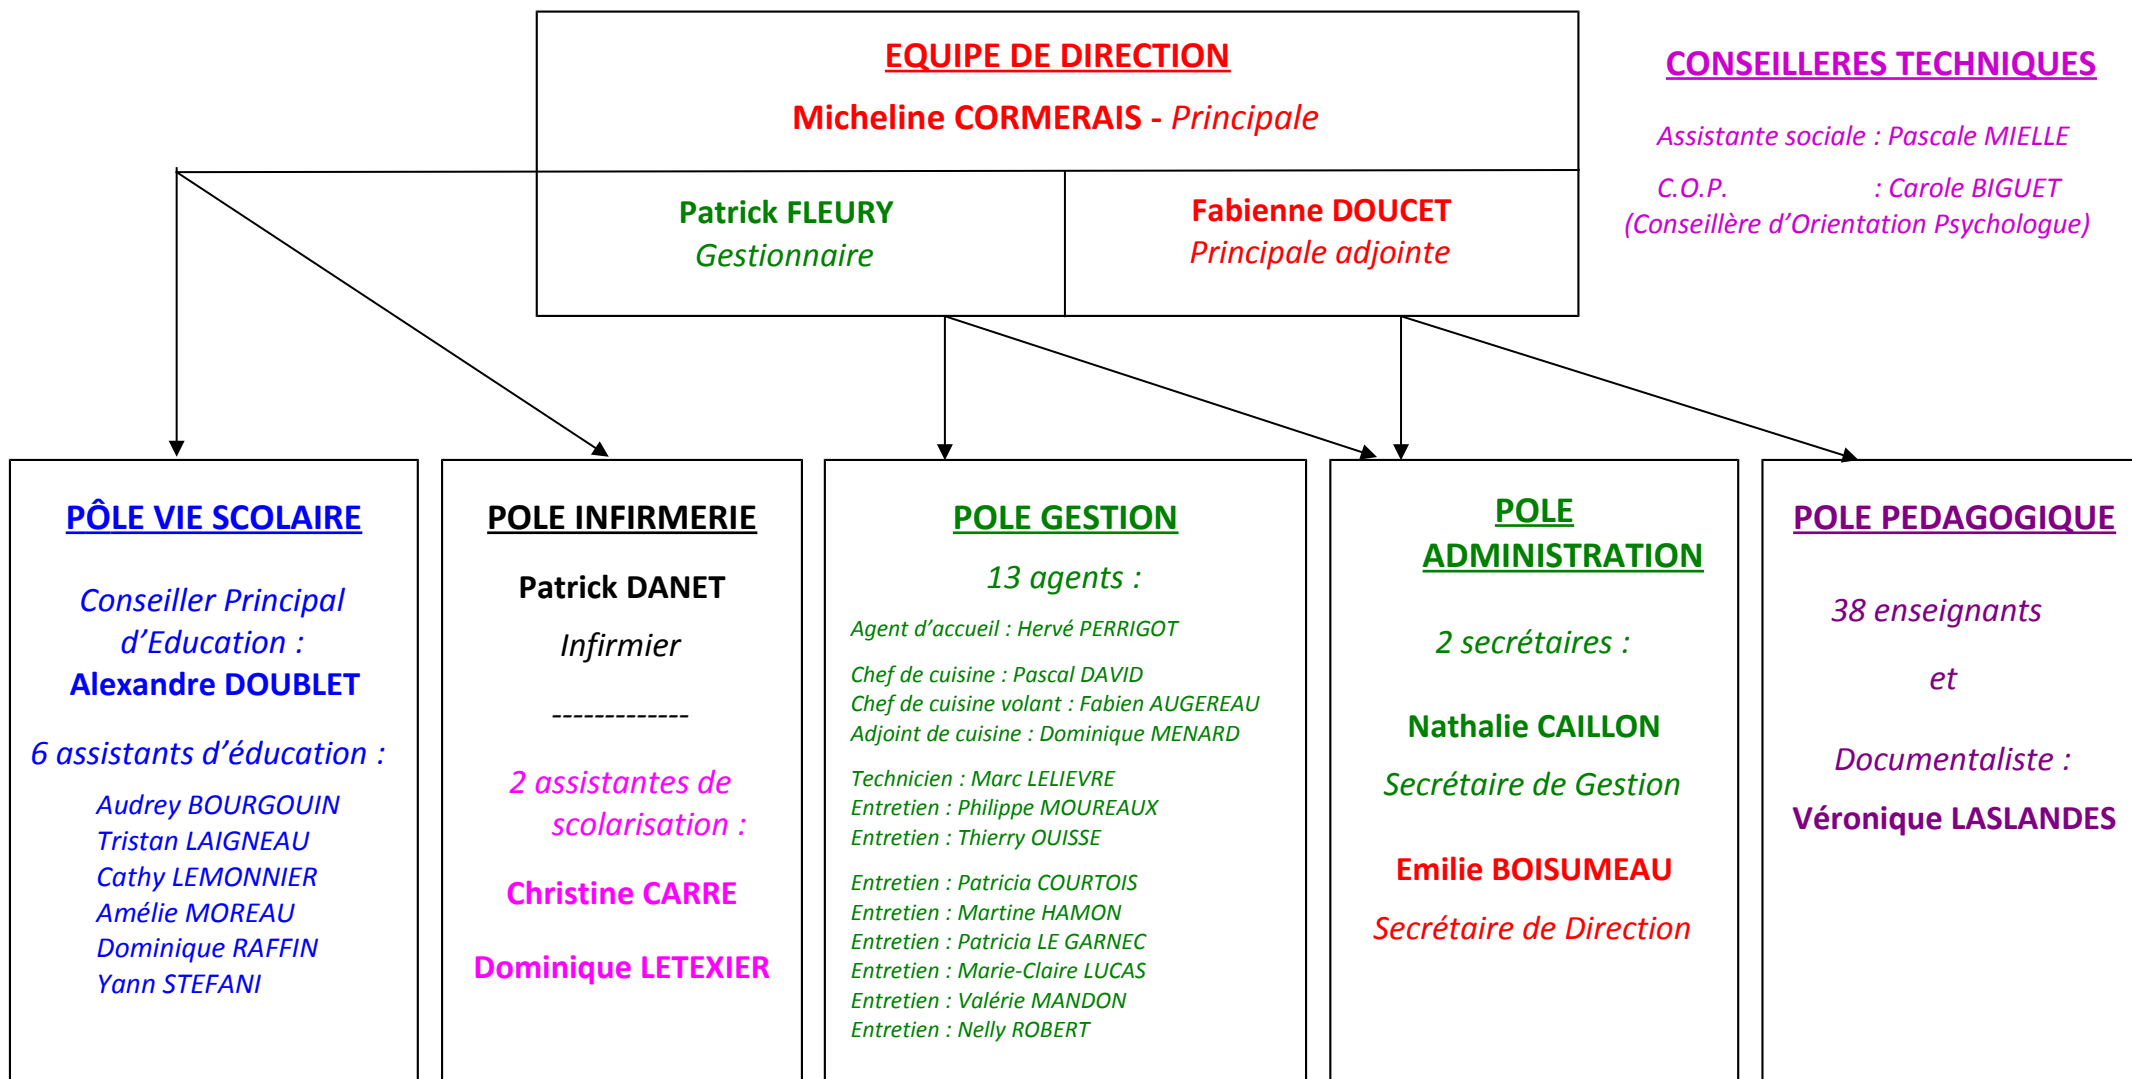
EQUIPE DE DIRECTION

Micheline CORMERAIS - Principale

Patrick FLEURY
Gestionnaire

Fabienne DOUCET
Principale adjointe

CONSEILLERES TECHNIQUES

Assistante sociale : Pascale MIELLE

C.O.P. : Carole BIGUET
(Conseillère d'Orientation Psychologue)

PÔLE VIE SCOLAIRE

Conseiller Principal d'Education :
Alexandre DOUBLET

6 assistants d'éducation :

Audrey BOURGOUIN
Tristan LAIGNEAU
Cathy LEMONNIER
Amélie MOREAU
Dominique RAFFIN
Yann STEFANI

POLE INFIRMERIE

Patrick DANET

Infirmier

-------------

2 assistantes de scolarisation :

Christine CARRE

Dominique LETEXIER

POLE GESTION

13 agents :

Agent d'accueil : Hervé PERRIGOT

Chef de cuisine : Pascal DAVID
Chef de cuisine volant : Fabien AUGEREAU
Adjoint de cuisine : Dominique MENARD

Technicien : Marc LELIEVRE
Entretien : Philippe MOUREAUX
Entretien : Thierry OUISSE

Entretien : Patricia COURTOIS
Entretien : Martine HAMON
Entretien : Patricia LE GARNEC
Entretien : Marie-Claire LUCAS
Entretien : Valérie MANDON
Entretien : Nelly ROBERT

POLE ADMINISTRATION

2 secrétaires :

Nathalie CAILLON

Secrétaire de Gestion

Emilie BOISUMEAU

Secrétaire de Direction

POLE PEDAGOGIQUE

38 enseignants

et

Documentaliste :

Véronique LASLANDES